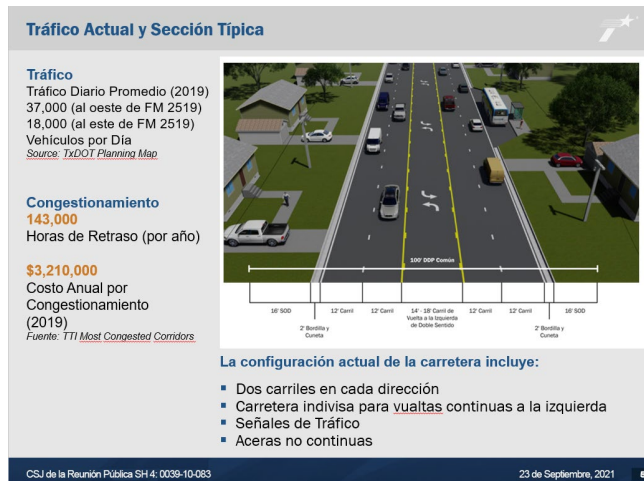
Tráfico Actual y Sección Típica

Tráfico
Tráfico Diario Promedio (2019)
37,000 (al oeste de FM 2519)
18,000 (al este de FM 2519)
Vehículos por Día
Source: TxDOT Planning Map

Congestionamiento
143,000
Horas de Retraso (por año)

$3,210,000
Costo Anual por Congestionamiento (2019)
Fuente: TTI Most Congested Corridors

100' DDP Común

16' SOD
2' Bordilla y Cuneta
12' Carril
12' Carril
14' - 18' Carril de Vuelta a la Izquierda de Doble Sentido
12' Carril
12' Carril
2' Bordilla y Cuneta
16' SOD

La configuración actual de la carretera incluye:
▪ Dos carriles en cada dirección
▪ Carretera indivisa para vualtas continuas a la izquierda
▪ Señales de Tráfico
▪ Aceras no continuas

CSJ de la Reunión Pública SH 4: 0039-10-083
23 de Septiembre, 2021